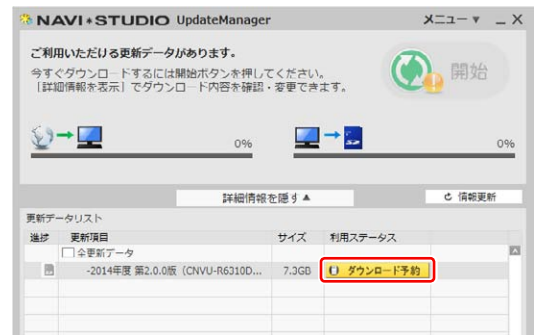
NAVI*STUDIO UpdateManager

メニュー ▼ _ X

ご利用いただける更新データがあります。

今すぐダウンロードするには開始ボタンを押してください。
［詳細情報を表示］でダウンロード内容を確認・変更できます。

開始

0%

0%

詳細情報を隠す ▲

情報更新

更新データリスト

| 進捗 | 更新項目 | サイズ | 利用ステータス |
|---|---|---|---|
| | 全更新データ | | |
| | -2014年度 第2.0.0版（CNVU-R6310D... | 7.3GB | ダウンロード予約 |